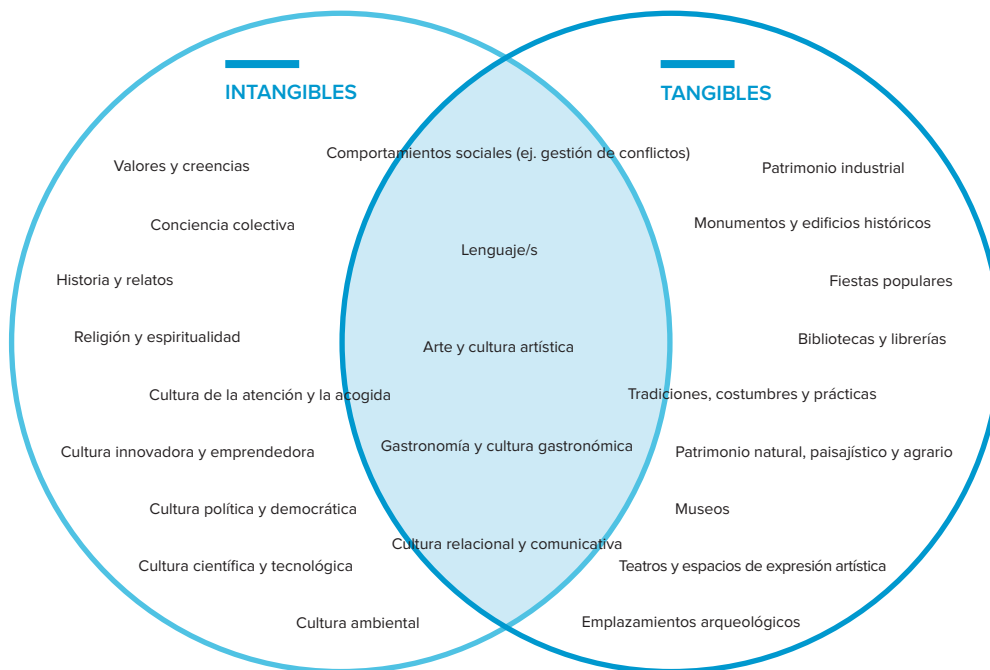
INTANGIBLES

TANGIBLES

Comportamientos sociales (ej. gestión de conflictos)

Valores y creencias

Patrimonio industrial

Conciencia colectiva

Monumentos y edificios históricos

Lenguaje/s

Historia y relatos

Fiestas populares

Religión y espiritualidad

Bibliotecas y librerías

Arte y cultura artística

Cultura de la atención y la acogida

Tradiciones, costumbres y prácticas

Gastronomía y cultura gastronómica

Cultura innovadora y emprendedora

Patrimonio natural, paisajístico y agrario

Cultura política y democrática

Museos

Cultura relacional y comunicativa

Cultura científica y tecnológica

Teatros y espacios de expresión artística

Cultura ambiental

Emplazamientos arqueológicos